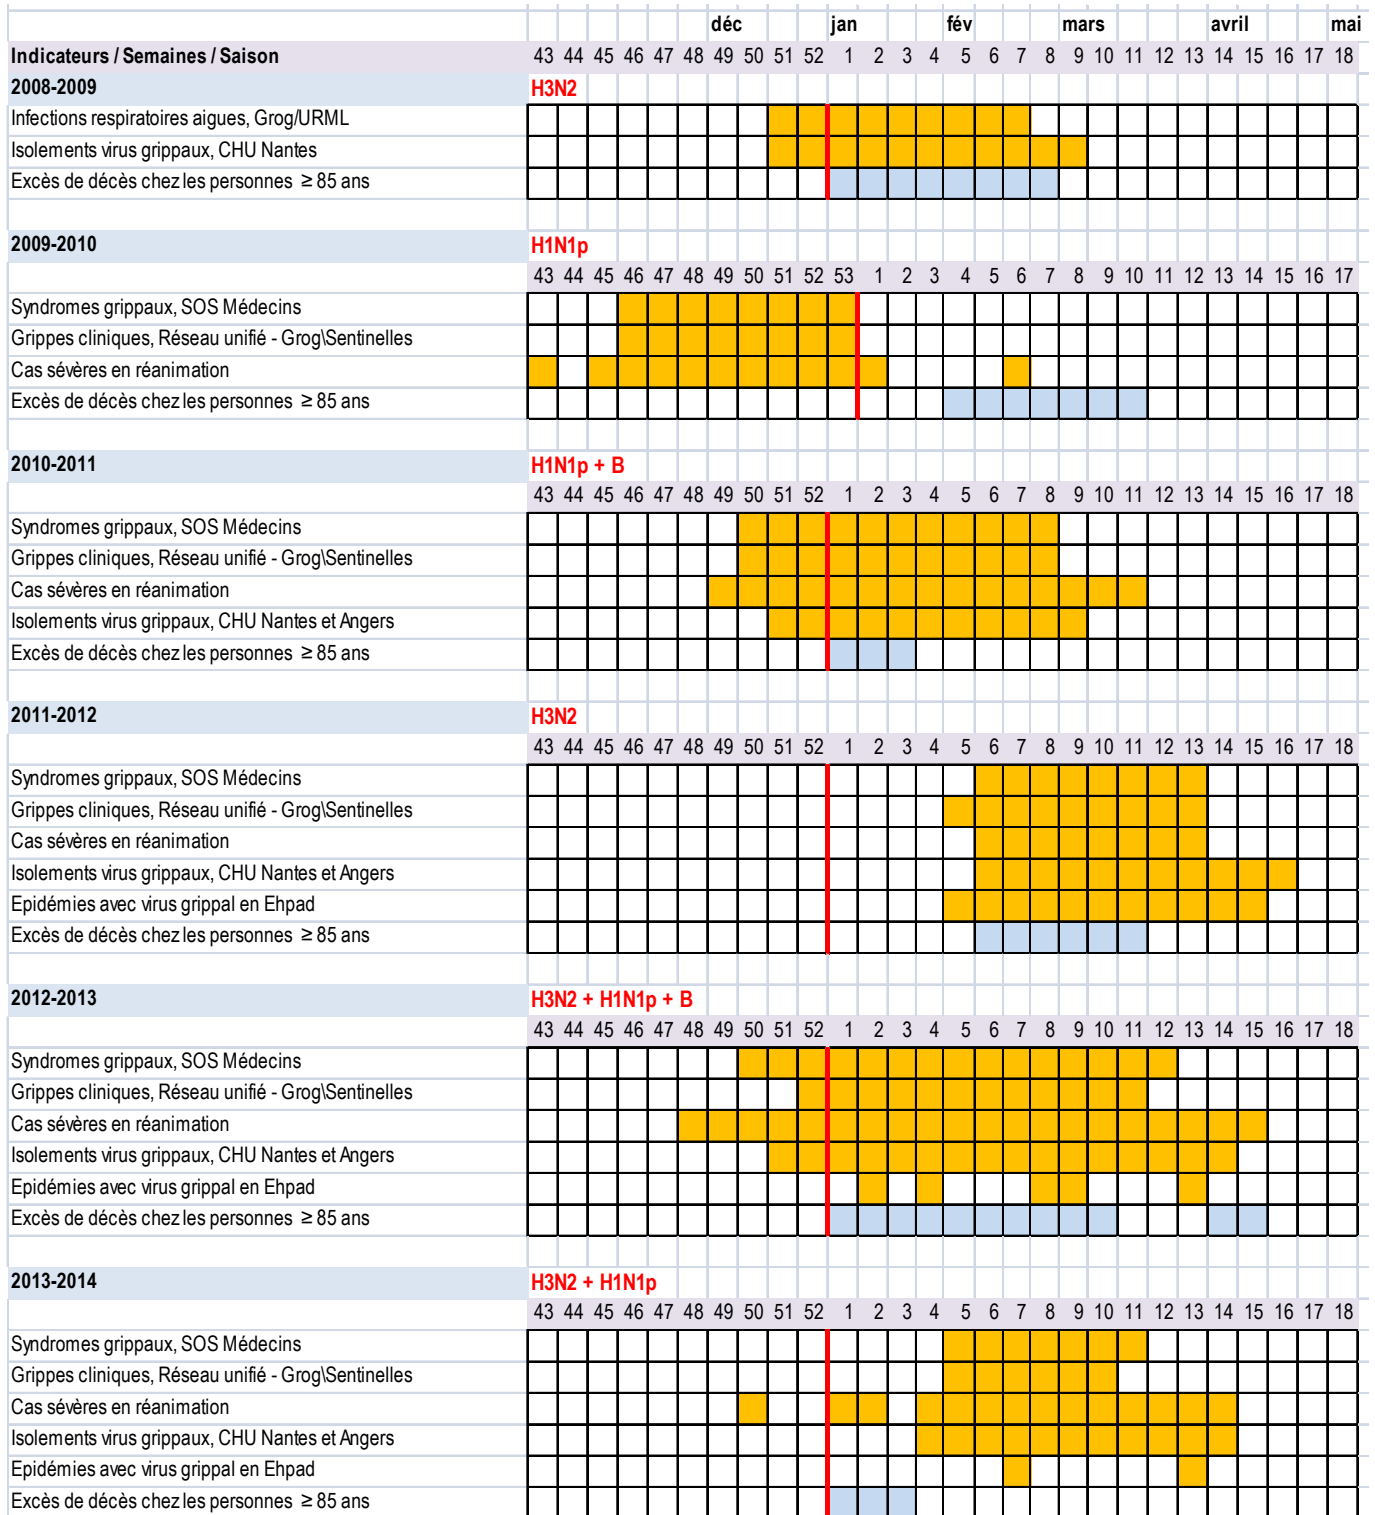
déc jan fév mars avril mai

Indicateurs / Semaines / Saison 43 44 45 46 47 48 49 50 51 52 1 2 3 4 5 6 7 8 9 10 11 12 13 14 15 16 17 18

2008-2009 H3N2
Infections respiratoires aigues, Grog/URML
Isolements virus grippaux, CHU Nantes
Excès de décès chez les personnes ≥ 85 ans

2009-2010 H1N1p
43 44 45 46 47 48 49 50 51 52 53 1 2 3 4 5 6 7 8 9 10 11 12 13 14 15 16 17
Syndromes grippaux, SOS Médecins
Grippes cliniques, Réseau unifié - Grog\Sentinelles
Cas sévères en réanimation
Excès de décès chez les personnes ≥ 85 ans

2010-2011 H1N1p + B
43 44 45 46 47 48 49 50 51 52 1 2 3 4 5 6 7 8 9 10 11 12 13 14 15 16 17 18
Syndromes grippaux, SOS Médecins
Grippes cliniques, Réseau unifié - Grog\Sentinelles
Cas sévères en réanimation
Isolements virus grippaux, CHU Nantes et Angers
Excès de décès chez les personnes ≥ 85 ans

2011-2012 H3N2
43 44 45 46 47 48 49 50 51 52 1 2 3 4 5 6 7 8 9 10 11 12 13 14 15 16 17 18
Syndromes grippaux, SOS Médecins
Grippes cliniques, Réseau unifié - Grog\Sentinelles
Cas sévères en réanimation
Isolements virus grippaux, CHU Nantes et Angers
Epidémies avec virus grippal en Ehpad
Excès de décès chez les personnes ≥ 85 ans

2012-2013 H3N2 + H1N1p + B
43 44 45 46 47 48 49 50 51 52 1 2 3 4 5 6 7 8 9 10 11 12 13 14 15 16 17 18
Syndromes grippaux, SOS Médecins
Grippes cliniques, Réseau unifié - Grog\Sentinelles
Cas sévères en réanimation
Isolements virus grippaux, CHU Nantes et Angers
Epidémies avec virus grippal en Ehpad
Excès de décès chez les personnes ≥ 85 ans

2013-2014 H3N2 + H1N1p
43 44 45 46 47 48 49 50 51 52 1 2 3 4 5 6 7 8 9 10 11 12 13 14 15 16 17 18
Syndromes grippaux, SOS Médecins
Grippes cliniques, Réseau unifié - Grog\Sentinelles
Cas sévères en réanimation
Isolements virus grippaux, CHU Nantes et Angers
Epidémies avec virus grippal en Ehpad
Excès de décès chez les personnes ≥ 85 ans